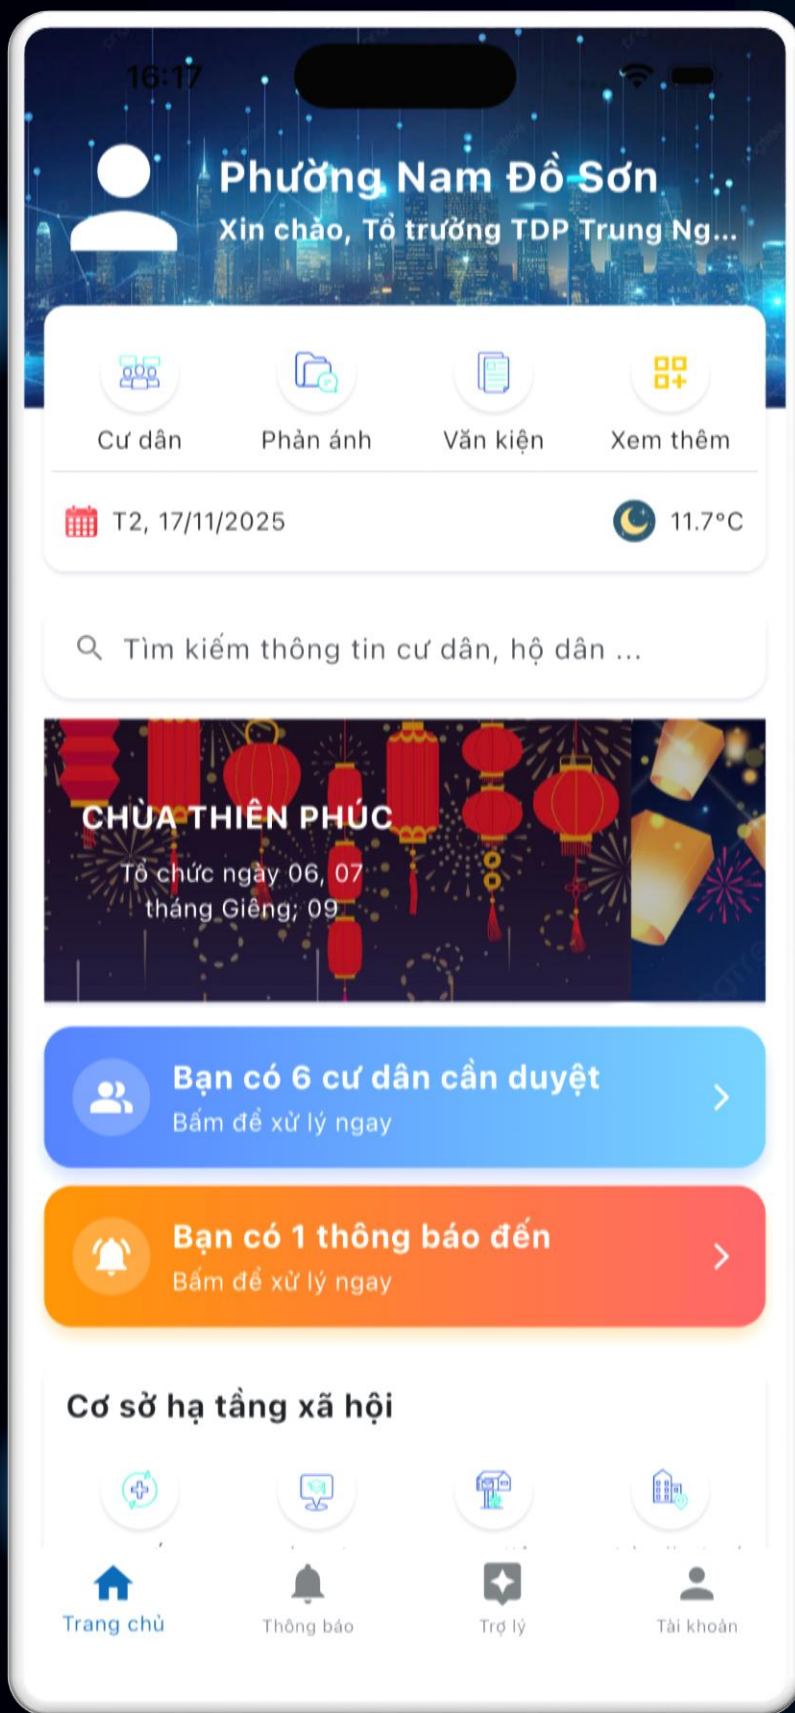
16:17

Phường Nam Đồ Sơn
Xin chào, Tổ trưởng TDP Trung Ng...

Cư dân
Phản ánh
Văn kiện
Xem thêm

T2, 17/11/2025
11.7°C

Tìm kiếm thông tin cư dân, hộ dân ...

CHÙA THIÊN PHÚC
Tổ chức ngày 06, 07 tháng Giêng; 09

Bạn có 6 cư dân cần duyệt
Bấm để xử lý ngay

Bạn có 1 thông báo đến
Bấm để xử lý ngay

Cơ sở hạ tầng xã hội

Trang chủ
Thông báo
Trợ lý
Tài khoản